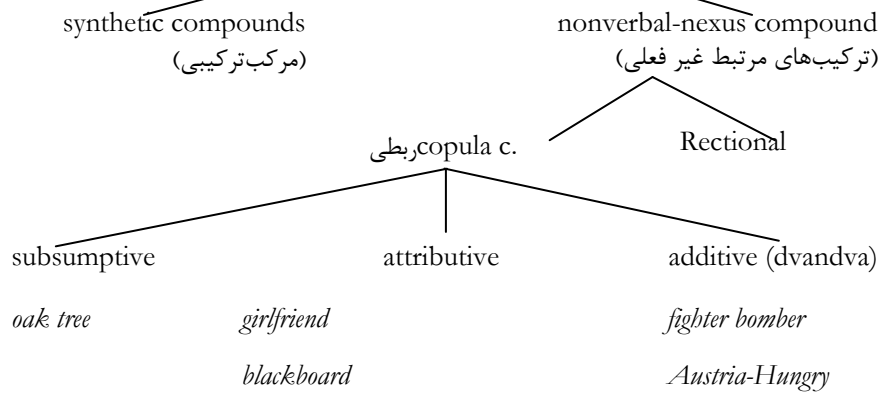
synthetic compounds (مرکب‌ترکیبی)

nonverbal-nexus compound (ترکیب‌های مرتبط غیر فعلی)

copula c. ربطی

Rectional

subsumptive

attributive

additive (dvandva)

*oak tree*

*girlfriend*

*blackboard*

*fighter bomber*

*Austria-Hungry*